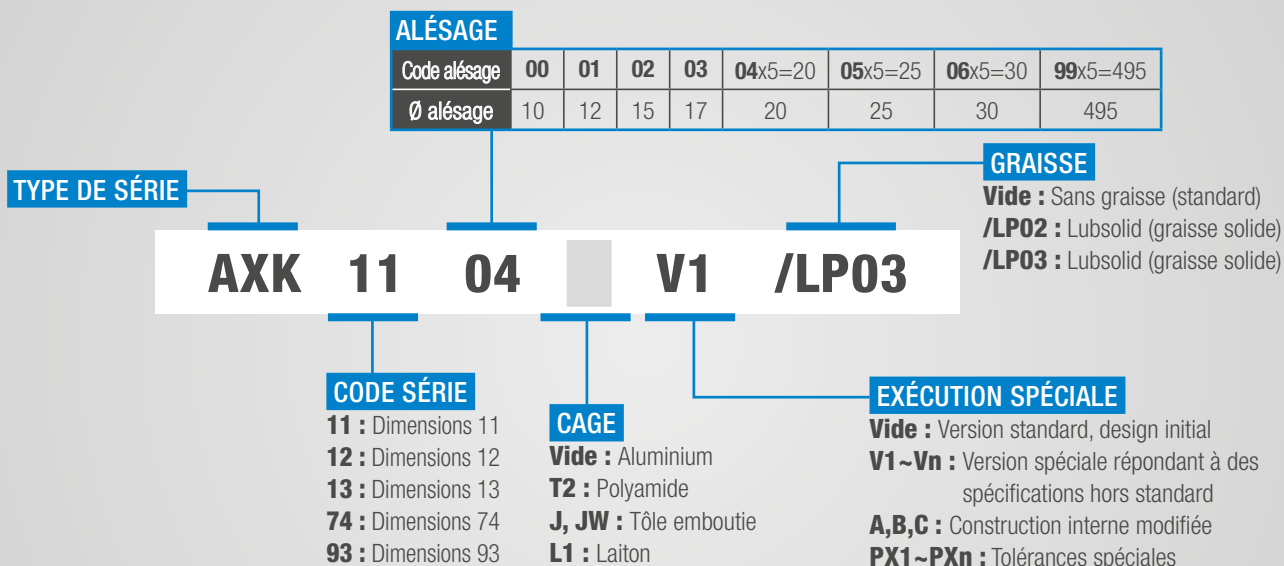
ALÉSAGE

| Code alésage | 00 | 01 | 02 | 03 | 04x5=20 | 05x5=25 | 06x5=30 | 99x5=495 |
|---|---|---|---|---|---|---|---|---|
| Ø alésage | 10 | 12 | 15 | 17 | 20 | 25 | 30 | 495 |

TYPE DE SÉRIE

AXK 11 04 V1 /LP03

GRAISSE
Vide : Sans graisse (standard)
/LP02 : Lubsolid (graisse solide)
/LP03 : Lubsolid (graisse solide)

CODE SÉRIE
11 : Dimensions 11
12 : Dimensions 12
13 : Dimensions 13
74 : Dimensions 74
93 : Dimensions 93

CAGE
Vide : Aluminium
T2 : Polyamide
J, JW : Tôle emboutie
L1 : Laiton

EXÉCUTION SPÉCIALE
Vide : Version standard, design initial
V1~Vn : Version spéciale répondant à des spécifications hors standard
A,B,C : Construction interne modifiée
PX1~PXn : Tolérances spéciales